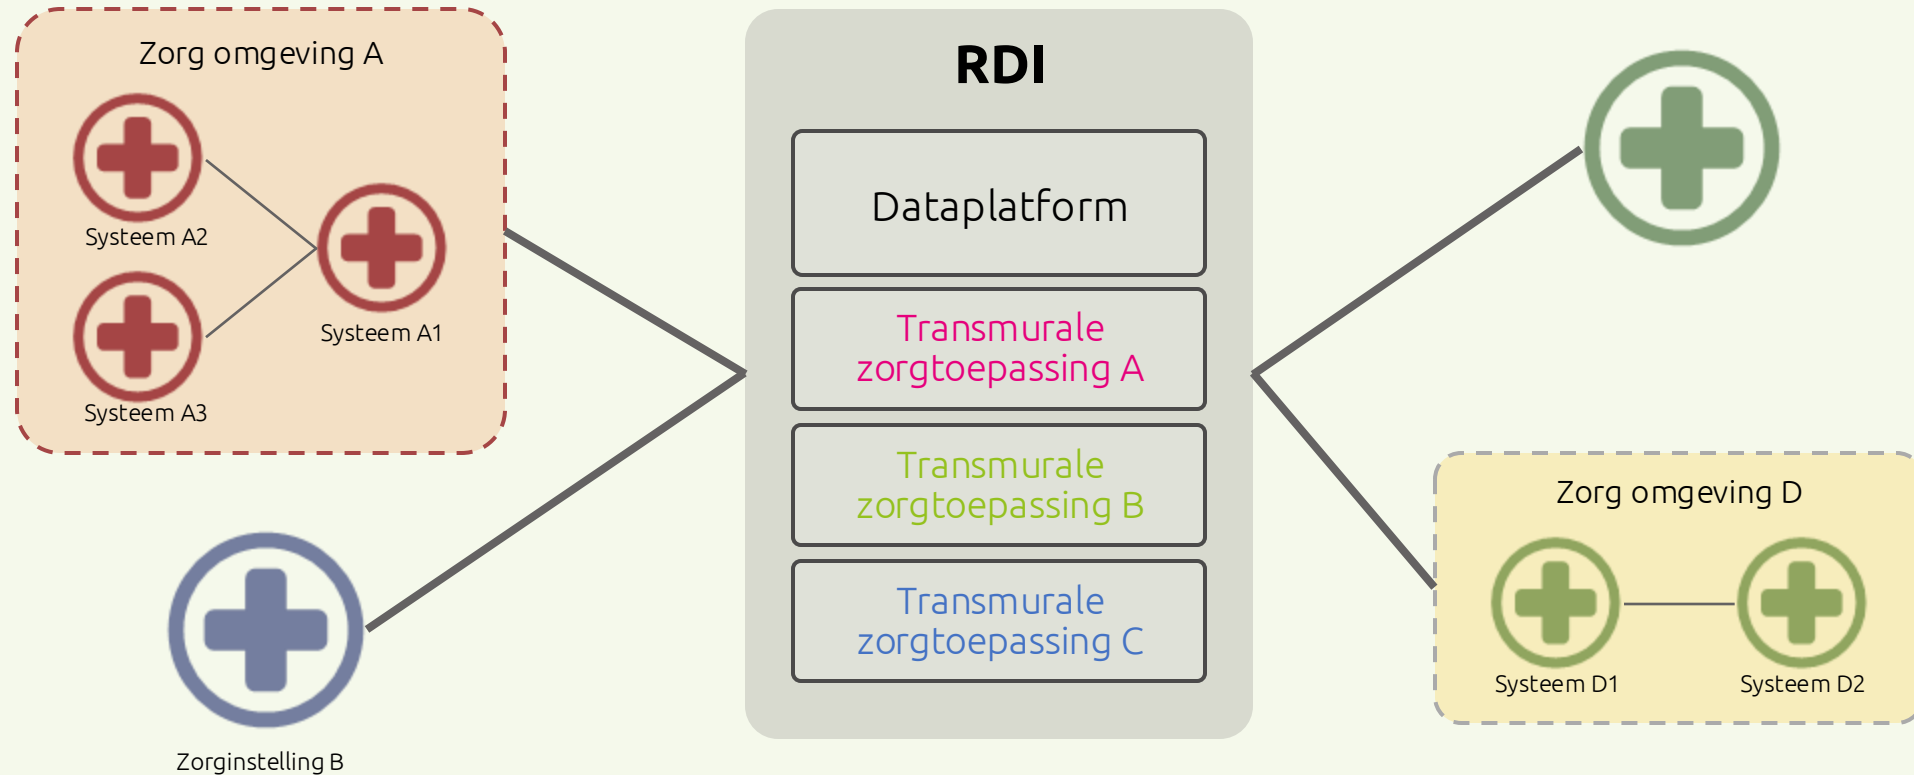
Zorg omgeving A

Systeem A2

Systeem A1

Systeem A3

Zorginstelling B

RDI

Dataplatform

Transmurale zorgtoepassing A

Transmurale zorgtoepassing B

Transmurale zorgtoepassing C

Zorg omgeving D

Systeem D1

Systeem D2